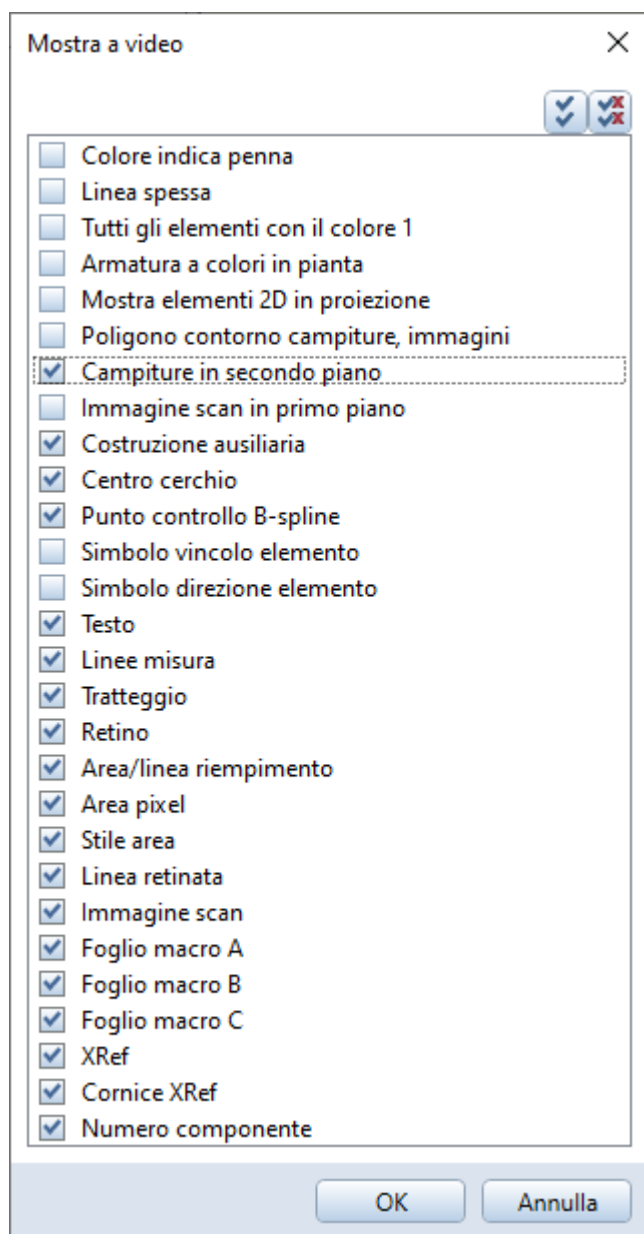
Mostra a video

×

Colore indica penna
Linea spessa
Tutti gli elementi con il colore 1
Armatura a colori in pianta
Mostra elementi 2D in proiezione
Poligono contorno campiture, immagini
Campiture in secondo piano
Immagine scan in primo piano
Costruzione ausiliaria
Centro cerchio
Punto controllo B-spline
Simbolo vincolo elemento
Simbolo direzione elemento
Testo
Linee misura
Tratteggio
Retino
Area/linea riempimento
Area pixel
Stile area
Linea retinata
Immagine scan
Foglio macro A
Foglio macro B
Foglio macro C
XRef
Cornice XRef
Numero componente

OK
Annulla